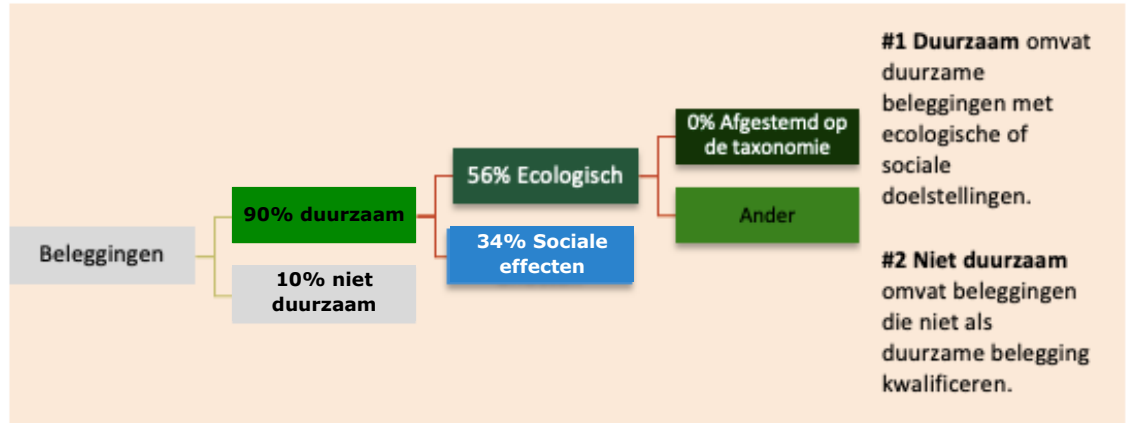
Beleggingen

90% duurzaam

10% niet duurzaam

56% Ecologisch

34% Sociale effecten

0% Afgestemd op de taxonomie

Ander

**#1 Duurzaam** omvat duurzame beleggingen met ecologische of sociale doelstellingen.

**#2 Niet duurzaam** omvat beleggingen die niet als duurzame belegging kwalificeren.